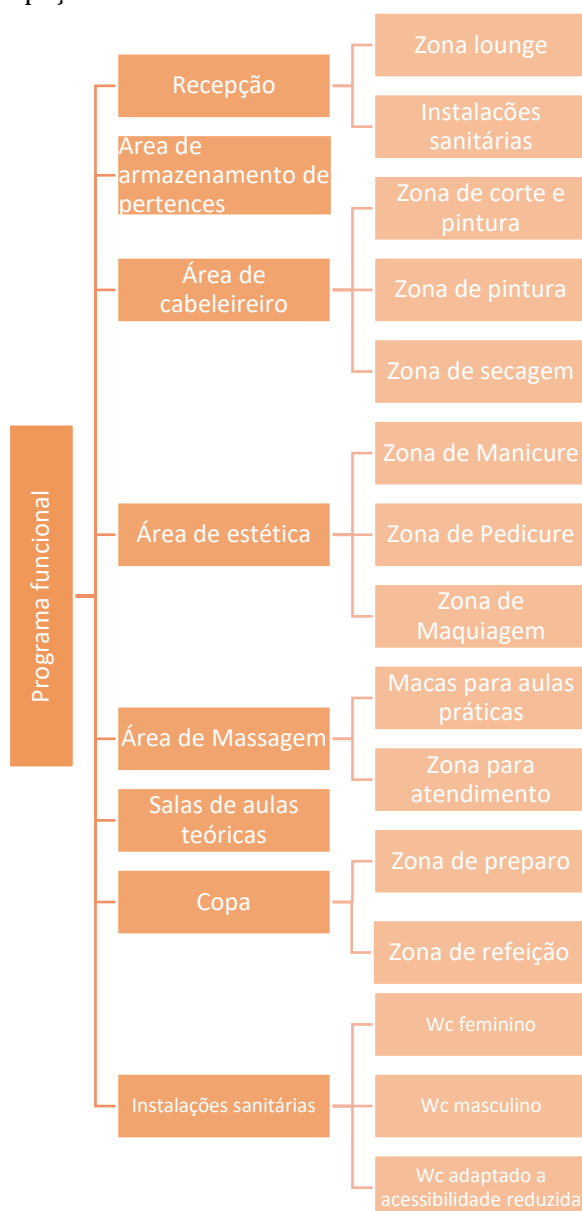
Programa funcional

Recepção
Zona lounge
Instalações sanitárias

Area de armazenamento de pertences

Área de cabeleireiro
Zona de corte e pintura
Zona de pintura
Zona de secagem

Área de estética
Zona de Manicure
Zona de Pedicure
Zona de Maquiagem

Área de Massagem
Macas para aulas práticas
Zona para atendimento

Salas de aulas teóricas

Copa
Zona de preparo
Zona de refeição

Instalações sanitárias
Wc feminino
Wc masculino
Wc adaptado a acessibilidade reduzida